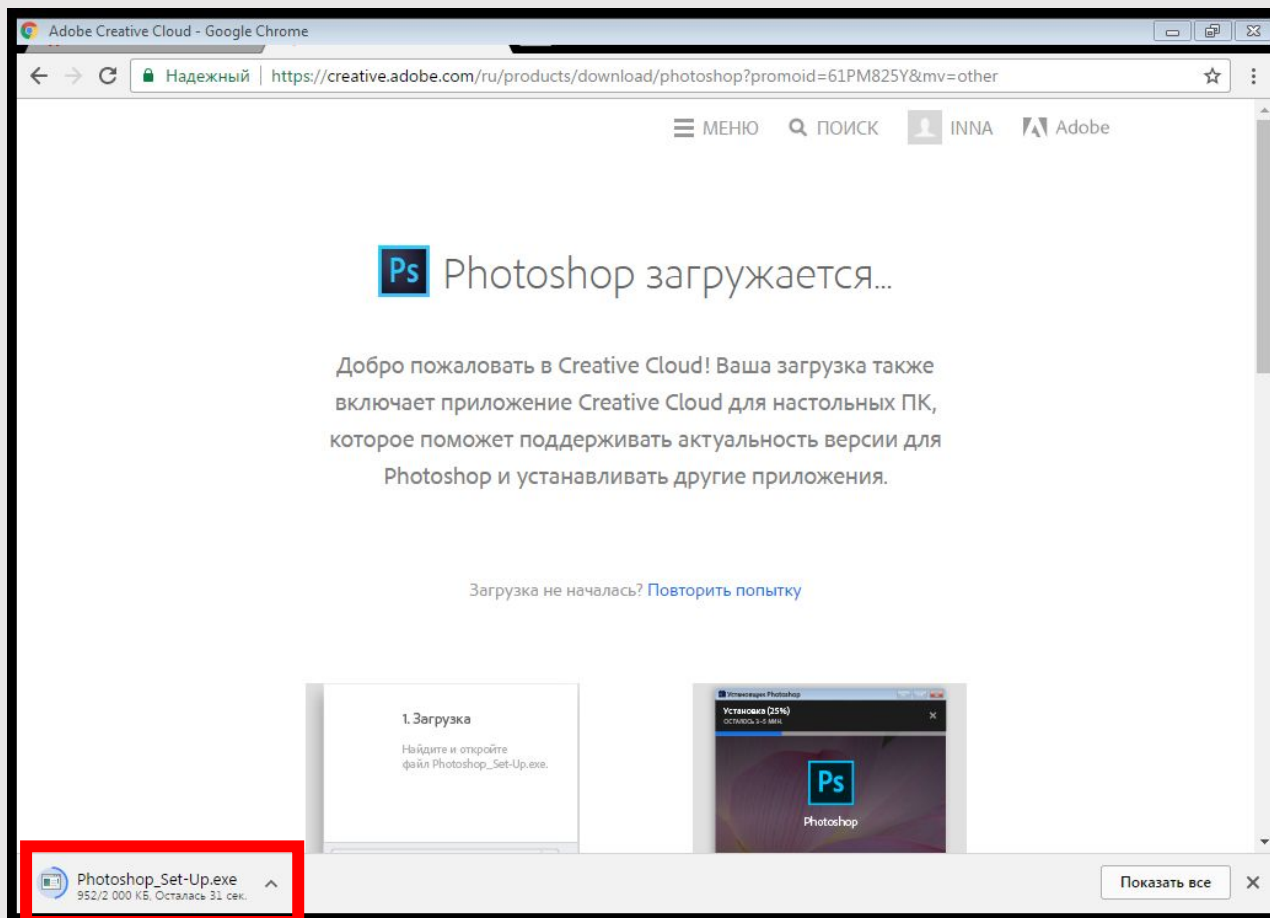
Adobe Creative Cloud - Google Chrome

Надежный | https://creative.adobe.com/ru/products/download/photoshop?promoid=61PM825Y&mv=other

МЕНЮ ПОИСК INNA Adobe

Ps Photoshop загружается...

Добро пожаловать в Creative Cloud! Ваша загрузка также включает приложение Creative Cloud для настольных ПК, которое поможет поддерживать актуальность версии для Photoshop и устанавливать другие приложения.

Загрузка не началась? Повторить попытку

1. Загрузка

Найдите и откройте файл Photoshop_Set-Up.exe.

Установщик Photoshop

Установка (25%)

Осталось 3-5 мин.

Ps

Photoshop

Photoshop_Set-Up.exe
952/2 000 КБ, Осталась 31 сек.

Показать все